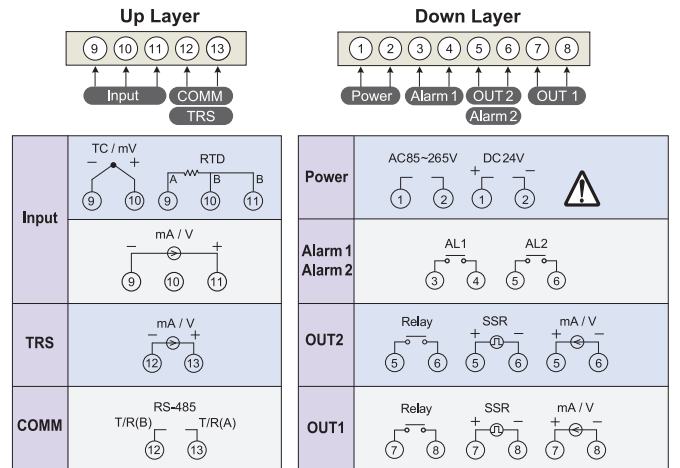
Up Layer

9 10 11 12 13

Input COMM TRS

Down Layer

1 2 3 4 5 6 7 8

Power Alarm 1 OUT 2 Alarm 2 OUT 1

| | |
|---|---|
| Input | TC / mV − + 9 10 RTD A B B 9 10 11 |
| | mA / V − + 9 10 11 |
| TRS | mA / V − + 12 13 |
| COMM | RS-485 T/R(B) T/R(A) 12 13 |

| | |
|---|---|
| Power | AC85~265V 1 2 DC24V + − 1 2 |
| Alarm 1 Alarm 2 | AL1 3 4 AL2 5 6 |
| OUT2 | Relay 5 6 SSR + − 5 6 mA / V + − 5 6 |
| OUT1 | Relay 7 8 SSR + − 7 8 mA / V + − 7 8 |